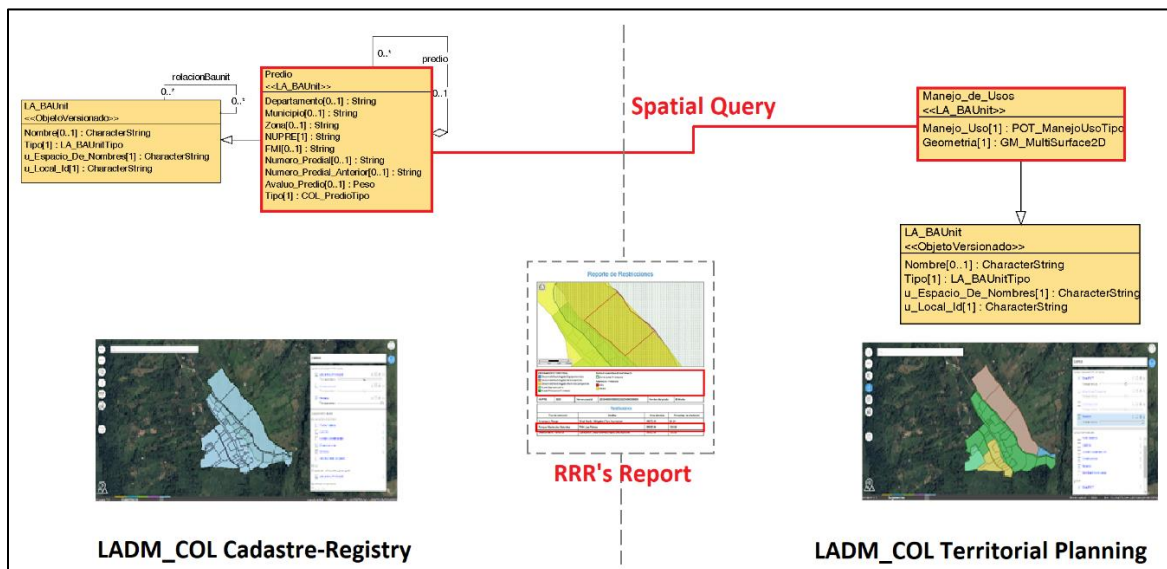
rolacionBaunit

0..*

0..*

LA_BAUnit
<<ObjetoVersionado>>

Nombre[0..1] : CharacterString
Tipo[1] : LA_BAUnitTipo
u_Espacio_De_Nombres[1] : CharacterString
u_Local_Id[1] : CharacterString

0..*

predio

0..1

Predio
<<LA_BAUnit>>

Departamento[0..1] : String
Municipio[0..1] : String
Zona[0..1] : String
NUPRE[1] : String
FMI[0..1] : String
Numero_Predial[0..1] : String
Numero_Predial_Anterior[0..1] : String
Avaluo_Predio[0..1] : Peso
Tipo[1] : COL_PredioTipo

Spatial Query

Manejo_de_Usos
<<LA_BAUnit>>

Manejo_Uso[1] : POT_ManejoUsoTipo
Geometria[1] : GM_MultiSurface2D

LA_BAUnit
<<ObjetoVersionado>>

Nombre[0..1] : CharacterString
Tipo[1] : LA_BAUnitTipo
u_Espacio_De_Nombres[1] : CharacterString
u_Local_Id[1] : CharacterString

Reporte de Restricciones

RRR's Report

LADM_COL Cadastre-Registry

LADM_COL Territorial Planning